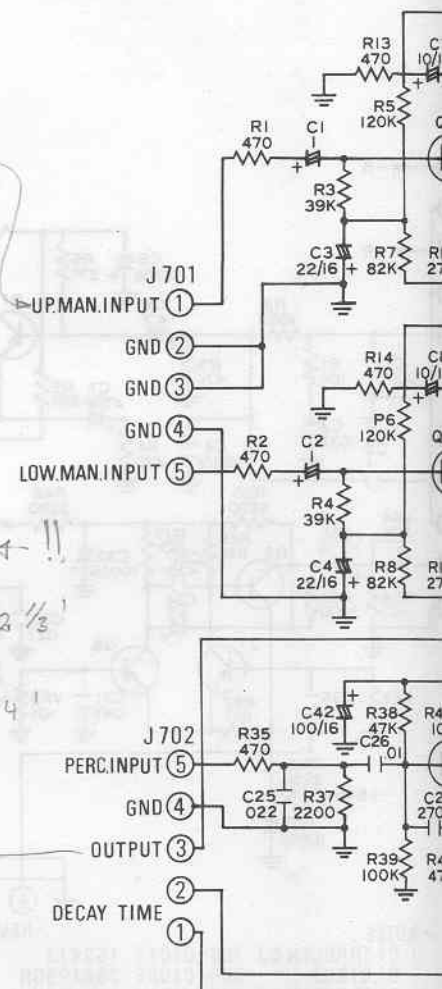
R13
470
C1
10/1
R5
120K
R1
470
C1
R3
39K
C3
22/16
R7
82K
R
27
J701
UP.MAN.INPUT ①
GND ②
GND ③
R14
470
C
10/1
P6
120K
Q
GND ④
R2
470
C2
LOW.MAN.INPUT ⑤
R4
39K
4 !!
C4
22/16
R8
82K
R
27
2 ⅓
4
C42
100/16
R38
47K
R4
10
J702
R35
470
C26
.01
PERC.INPUT ⑤
C25
.022
R37
2200
GND ④
C2
270
OUTPUT ③
R39
100K
R4
47
②
DECAY TIME
①